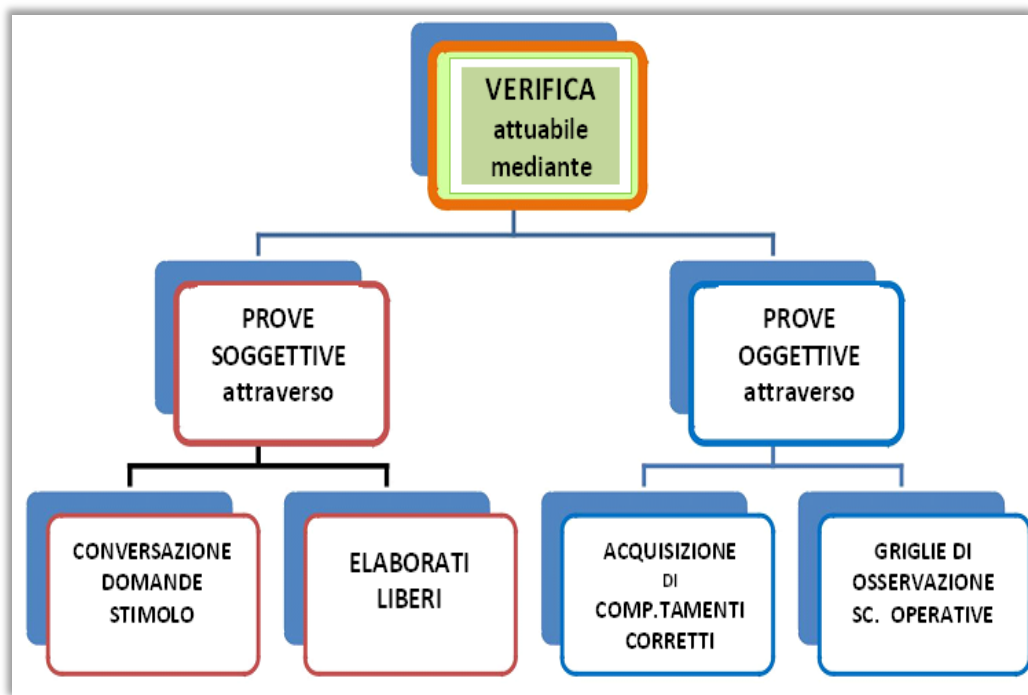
VERIFICA
attuabile
mediante

PROVE
SOGGETTIVE
attraverso

PROVE
OGGETTIVE
attraverso

CONVERSAZIONE
DOMANDE
STIMOLO

ELABORATI
LIBERI

ACQUISIZIONE
DI
COMP.TAMENTI
CORRETTI

GRIGLIE DI
OSSERVAZIONE
SC. OPERATIVE